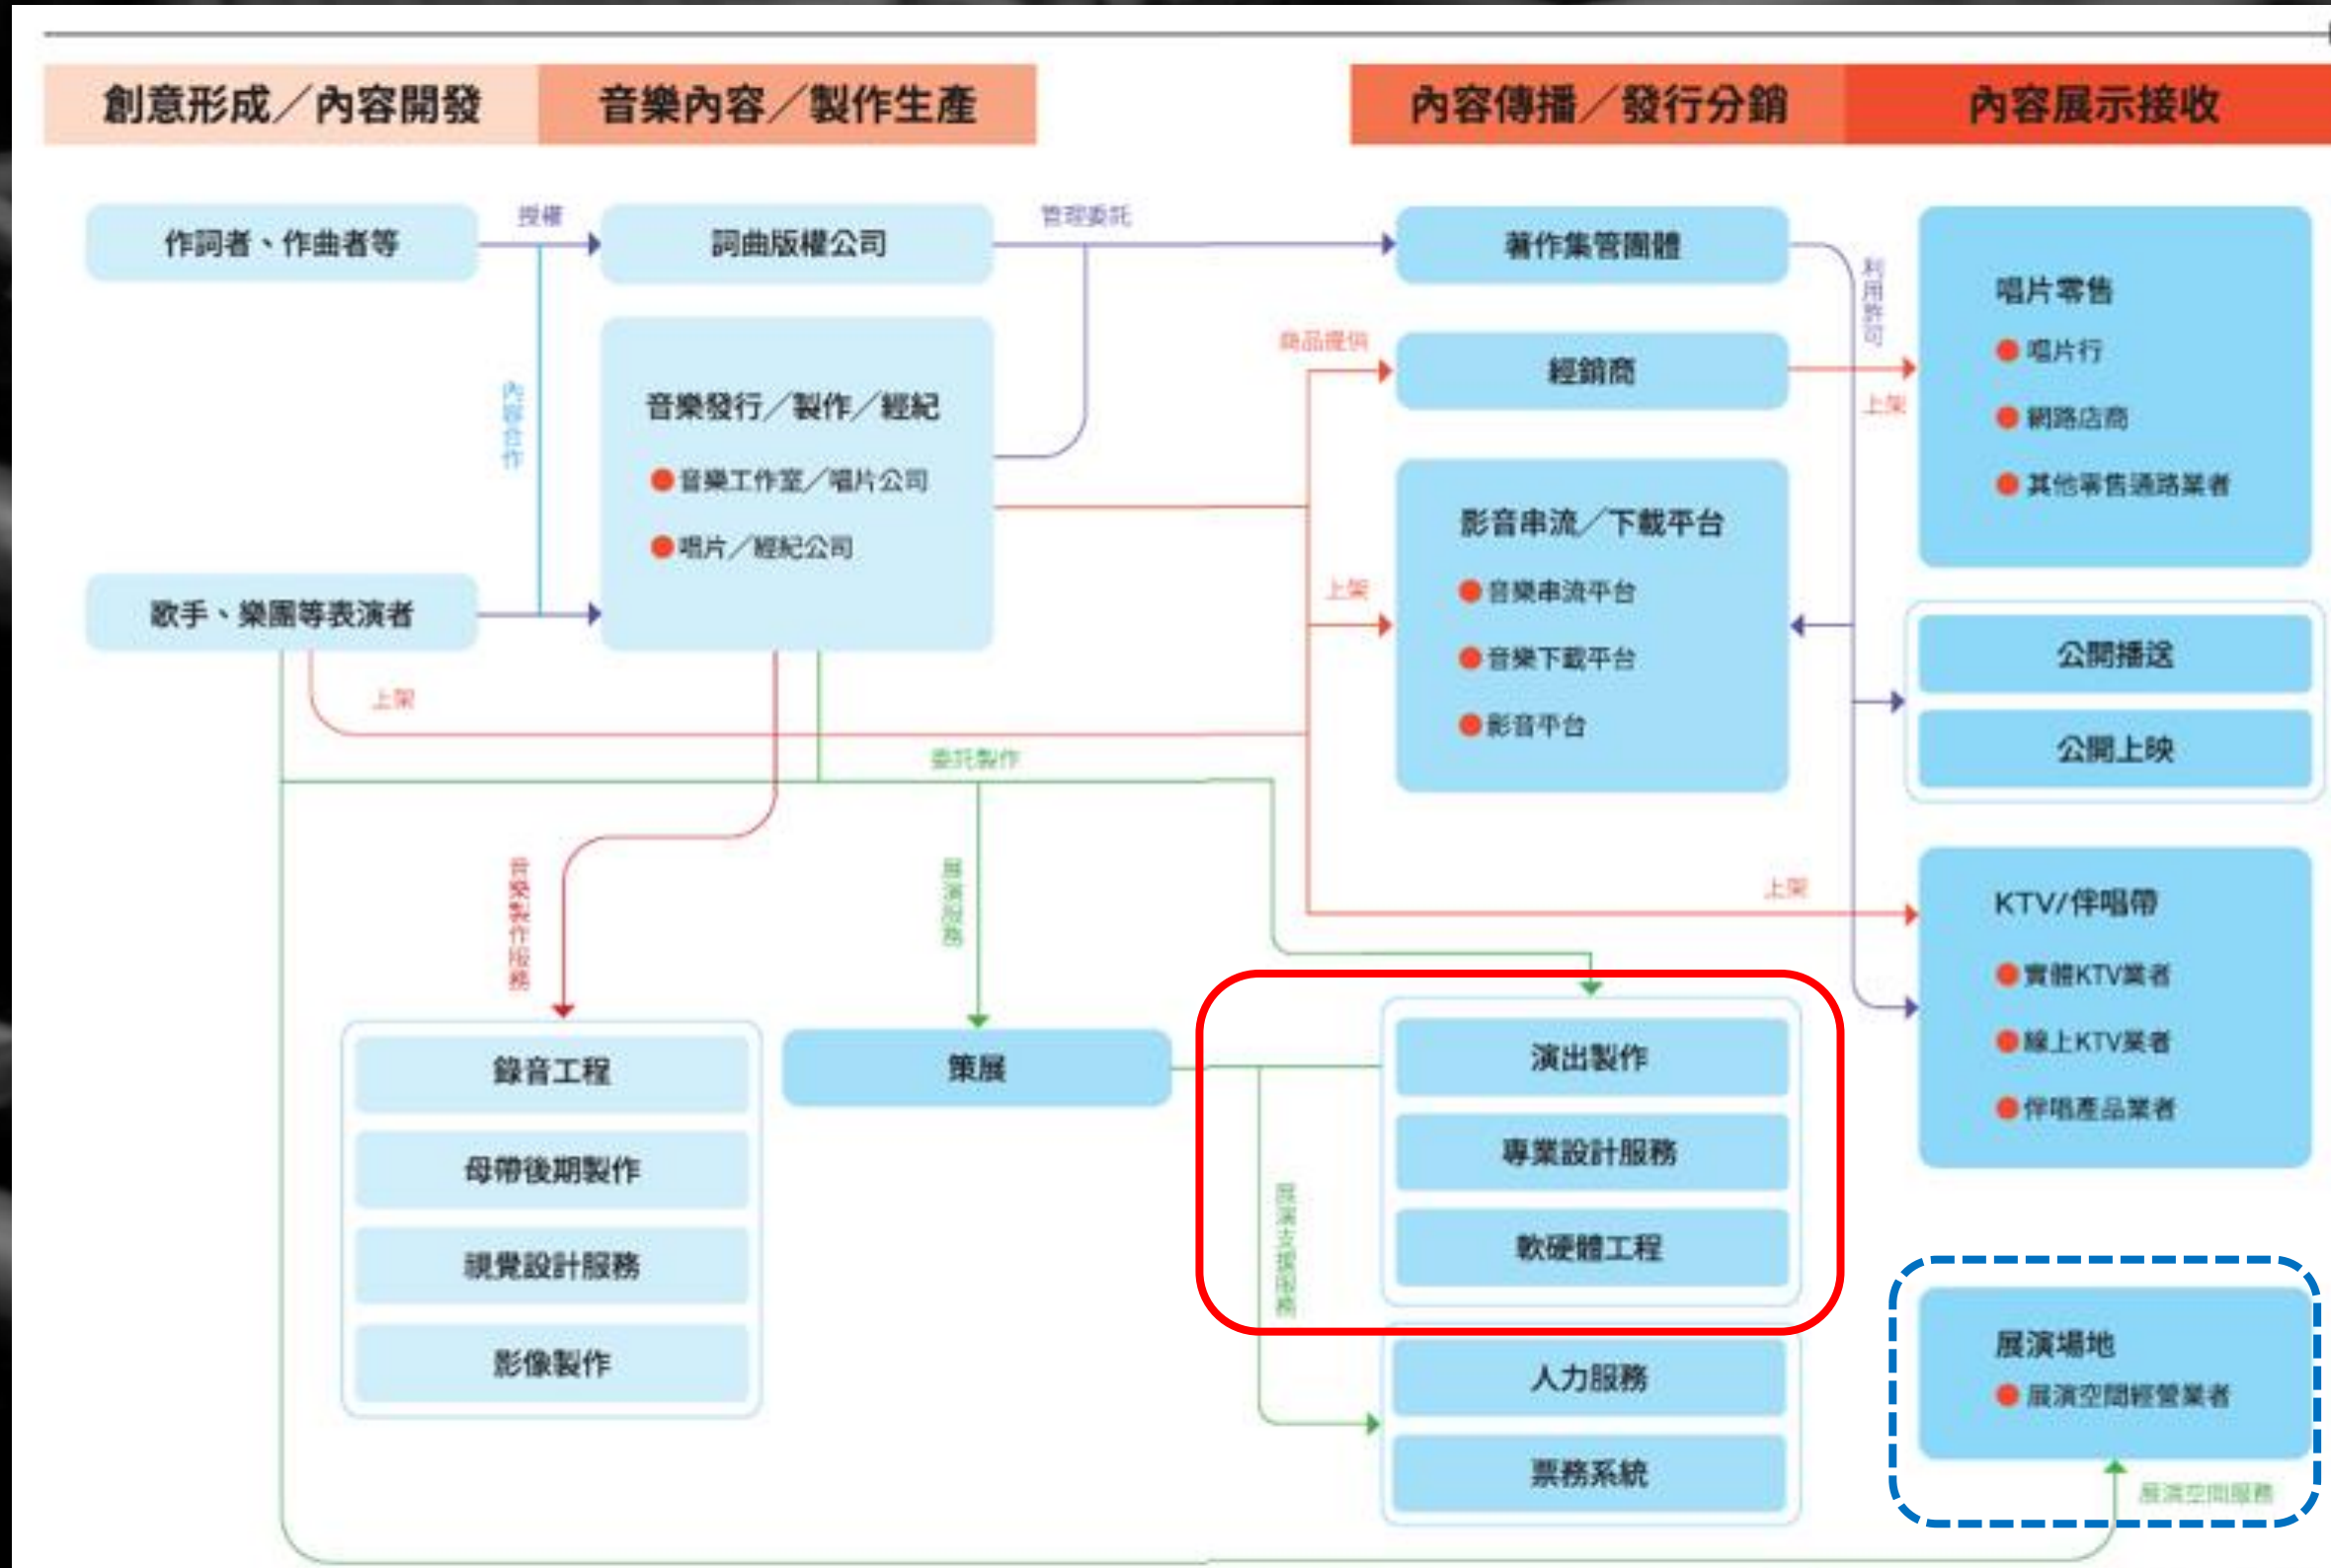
創意形成／內容開發
音樂內容／製作生產
內容傳播／發行分銷
內容展示接收

作詞者、作曲者等
授權
詞曲版權公司
管理委託
著作集管團體
利用許可

商品提供
經銷商
上架

唱片零售
唱片行
網路店商
其他零售通路業者

內容合作
音樂發行／製作／經紀
音樂工作室／唱片公司
唱片／經紀公司

影音串流／下載平台
音樂串流平台
音樂下載平台
影音平台

上架

歌手、樂團等表演者
上架

公開播送
公開上映

委託製作

音樂製作服務
展演服務

上架

KTV/伴唱帶
實體KTV業者
線上KTV業者
伴唱產品業者

錄音工程
母帶後期製作
視覺設計服務
影像製作

策展

演出製作
專業設計服務
軟硬體工程

展演支援服務

人力服務
票務系統

展演場地
展演空間經營業者
展演空間服務